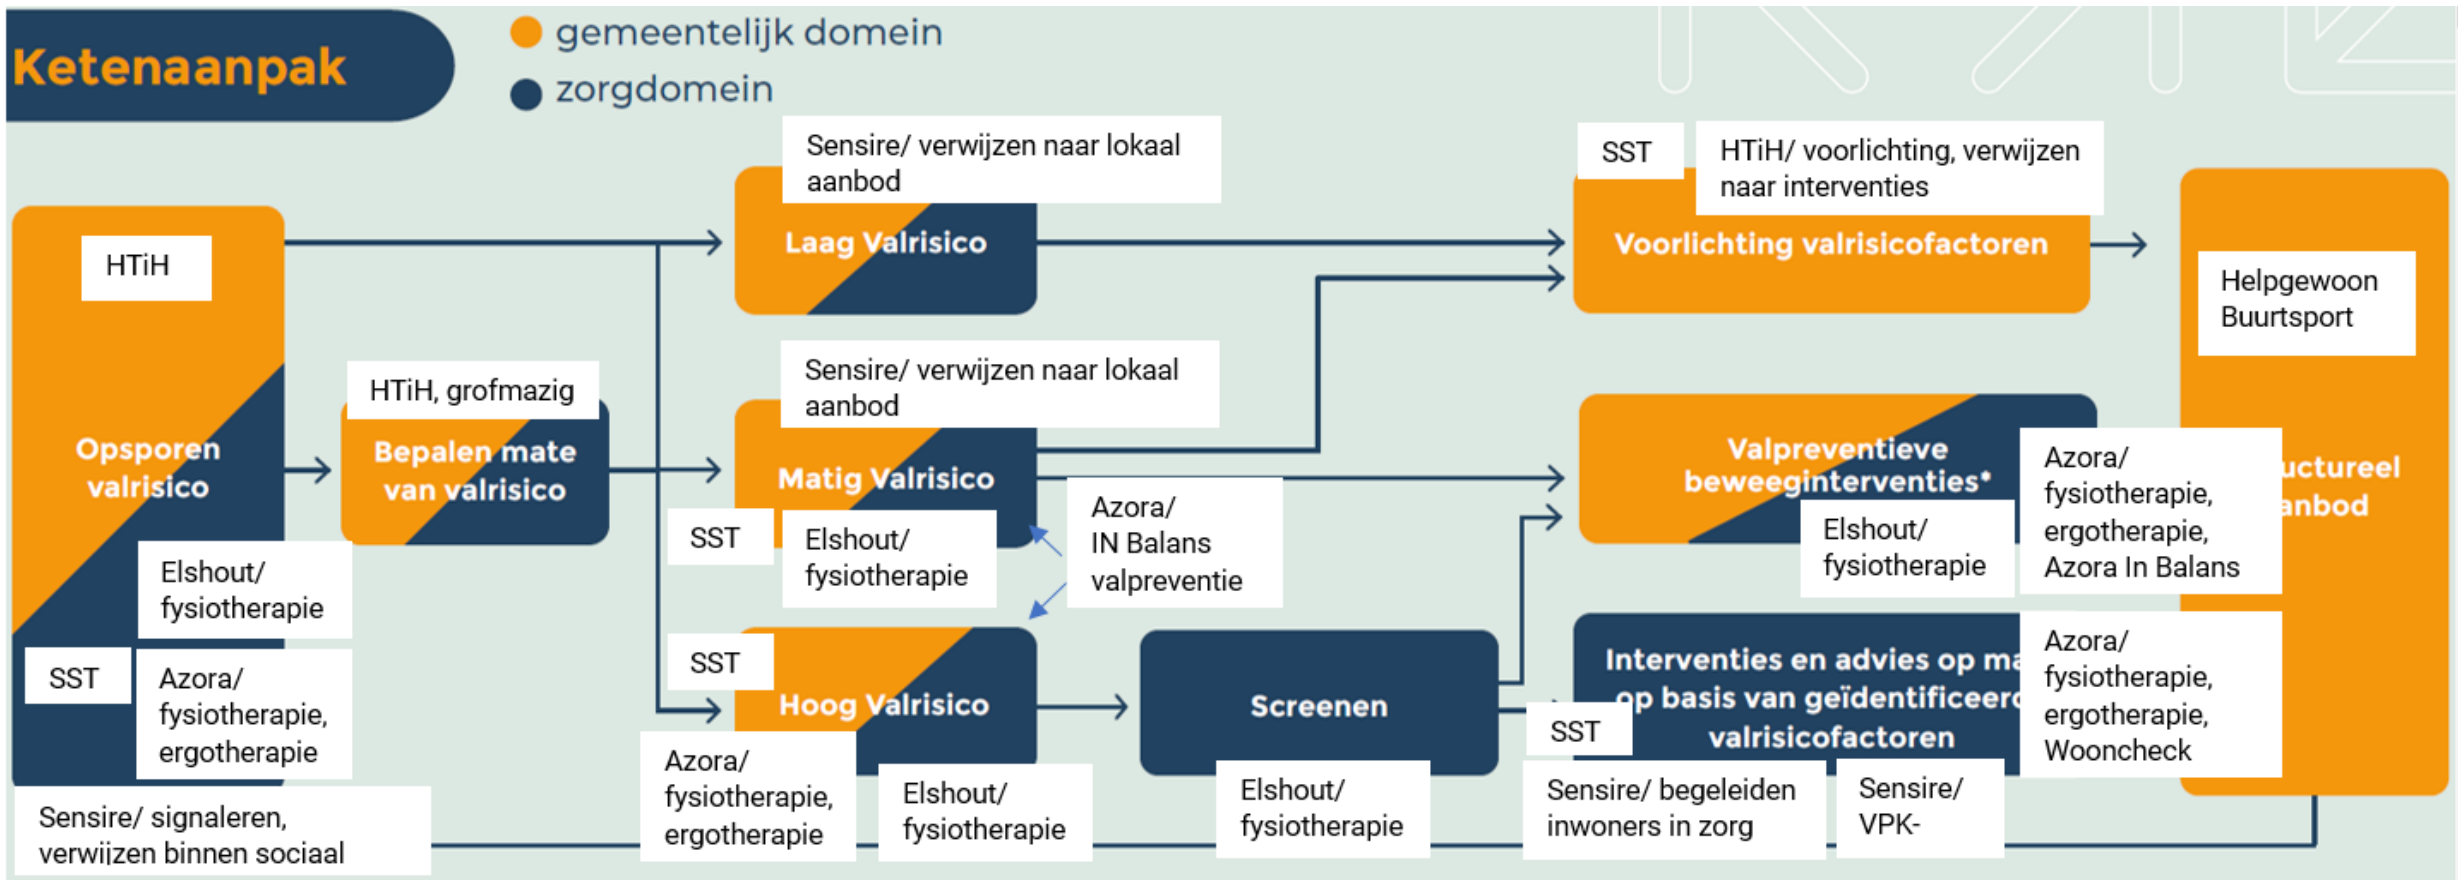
Ketenaanpak

gemeentelijk domein

zorgdomein

HTiH

Opsporen valrisico

Elshout/ fysiotherapie

SST

Azora/ fysiotherapie, ergotherapie

Sensire/ signaleren, verwijzen binnen sociaal

HTiH, grofmazig

Bepalen mate van valrisico

Sensire/ verwijzen naar lokaal aanbod

Laag Valrisico

Sensire/ verwijzen naar lokaal aanbod

Matig Valrisico

SST

Elshout/ fysiotherapie

Azora/ IN Balans valpreventie

SST

Hoog Valrisico

Azora/ fysiotherapie, ergotherapie

Elshout/ fysiotherapie

Screenen

Elshout/ fysiotherapie

SST

HTiH/ voorlichting, verwijzen naar interventies

Voorlichting valrisicofactoren

Valpreventieve beweeginterventies*

Elshout/ fysiotherapie

Azora/ fysiotherapie, ergotherapie, Azora In Balans

Interventies en advies op ma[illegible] op basis van geïdentificeer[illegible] valrisicofactoren

SST

Azora/ fysiotherapie, ergotherapie, Wooncheck

Sensire/ begeleiden inwoners in zorg

Sensire/ VPK-

Helpgewoon Buurtsport

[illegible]uctureel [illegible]anbod